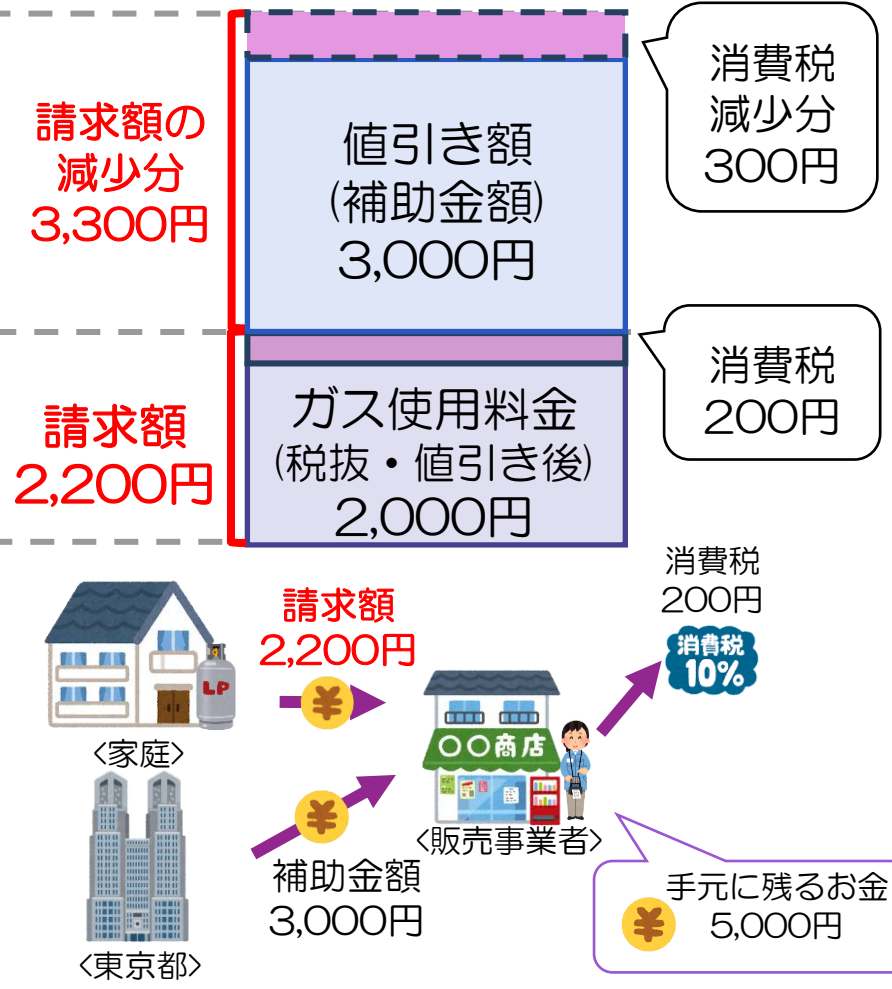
請求額の
減少分
3,300円

値引き額
(補助金額)
3,000円

消費税
減少分
300円

請求額
2,200円

ガス使用料金
(税抜・値引き後)
2,000円

消費税
200円

LP

〈家庭〉

請求額
2,200円

¥

消費税
200円

消費税
10%

○○商店

〈販売事業者〉

¥

補助金額
3,000円

〈東京都〉

¥
手元に残るお金
5,000円